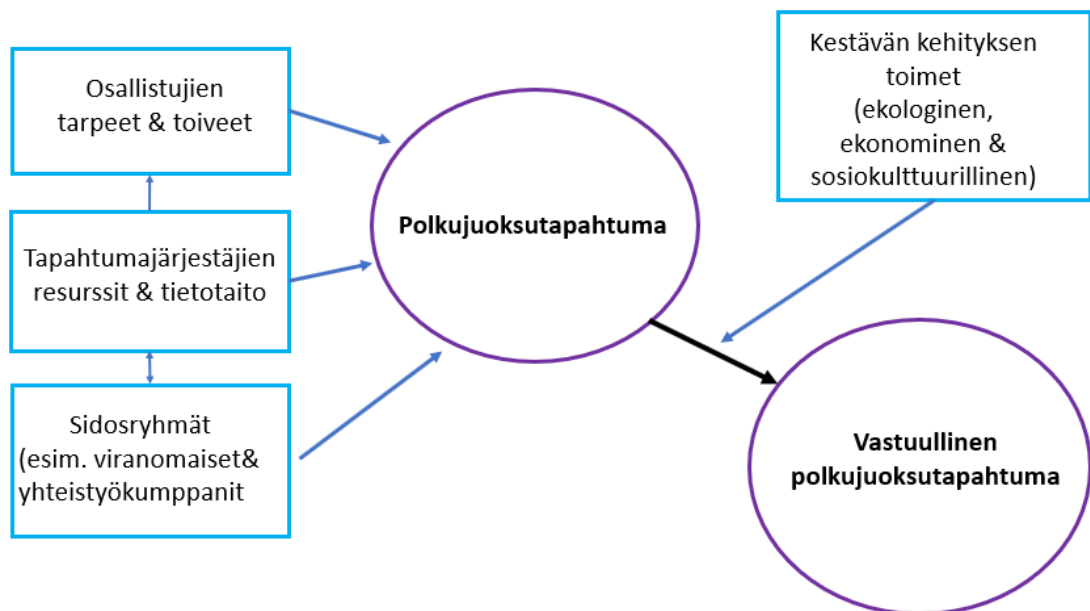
Osallistujien tarpeet & toiveet

Tapahtumajärjestäjien resurssit & tietotaito

Sidosryhmät (esim. viranomaiset& yhteistyökumppanit

Polkujuoksutapahtuma

Kestävän kehityksen toimet (ekologinen, ekonominen & sosiokulttuurillinen)

Vastuullinen polkujuoksutapahtuma